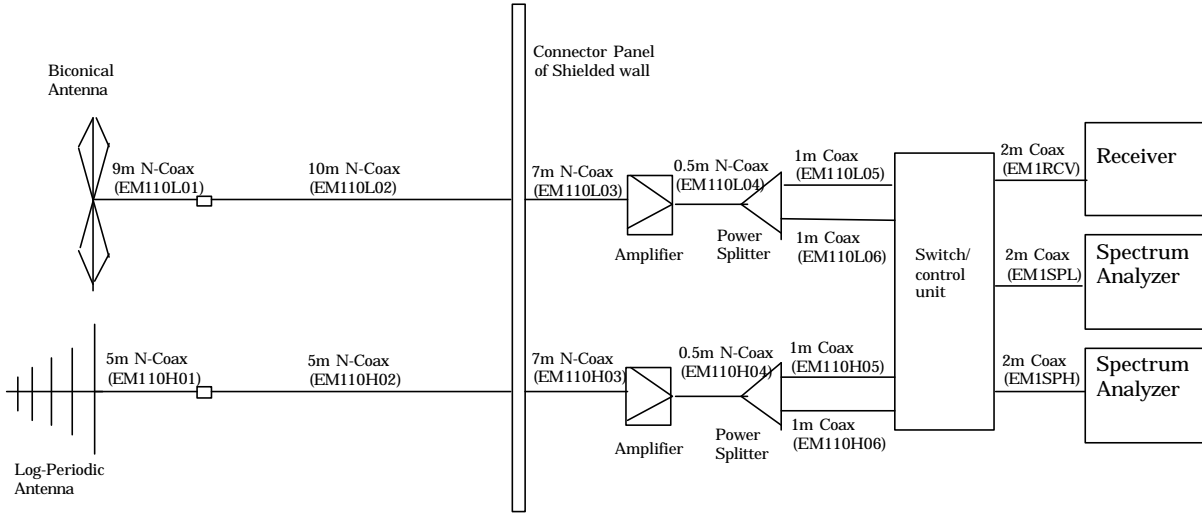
Biconical Antenna

9m N-Coax (EM110L01)

10m N-Coax (EM110L02)

Connector Panel of Shielded wall

7m N-Coax (EM110L03)

0.5m N-Coax (EM110L04)

Amplifier

Power Splitter

1m Coax (EM110L05)

1m Coax (EM110L06)

Switch/ control unit

2m Coax (EM1RCV)

Receiver

2m Coax (EM1SPL)

Spectrum Analyzer

Log-Periodic Antenna

5m N-Coax (EM110H01)

5m N-Coax (EM110H02)

7m N-Coax (EM110H03)

0.5m N-Coax (EM110H04)

Amplifier

Power Splitter

1m Coax (EM110H05)

1m Coax (EM110H06)

2m Coax (EM1SPH)

Spectrum Analyzer